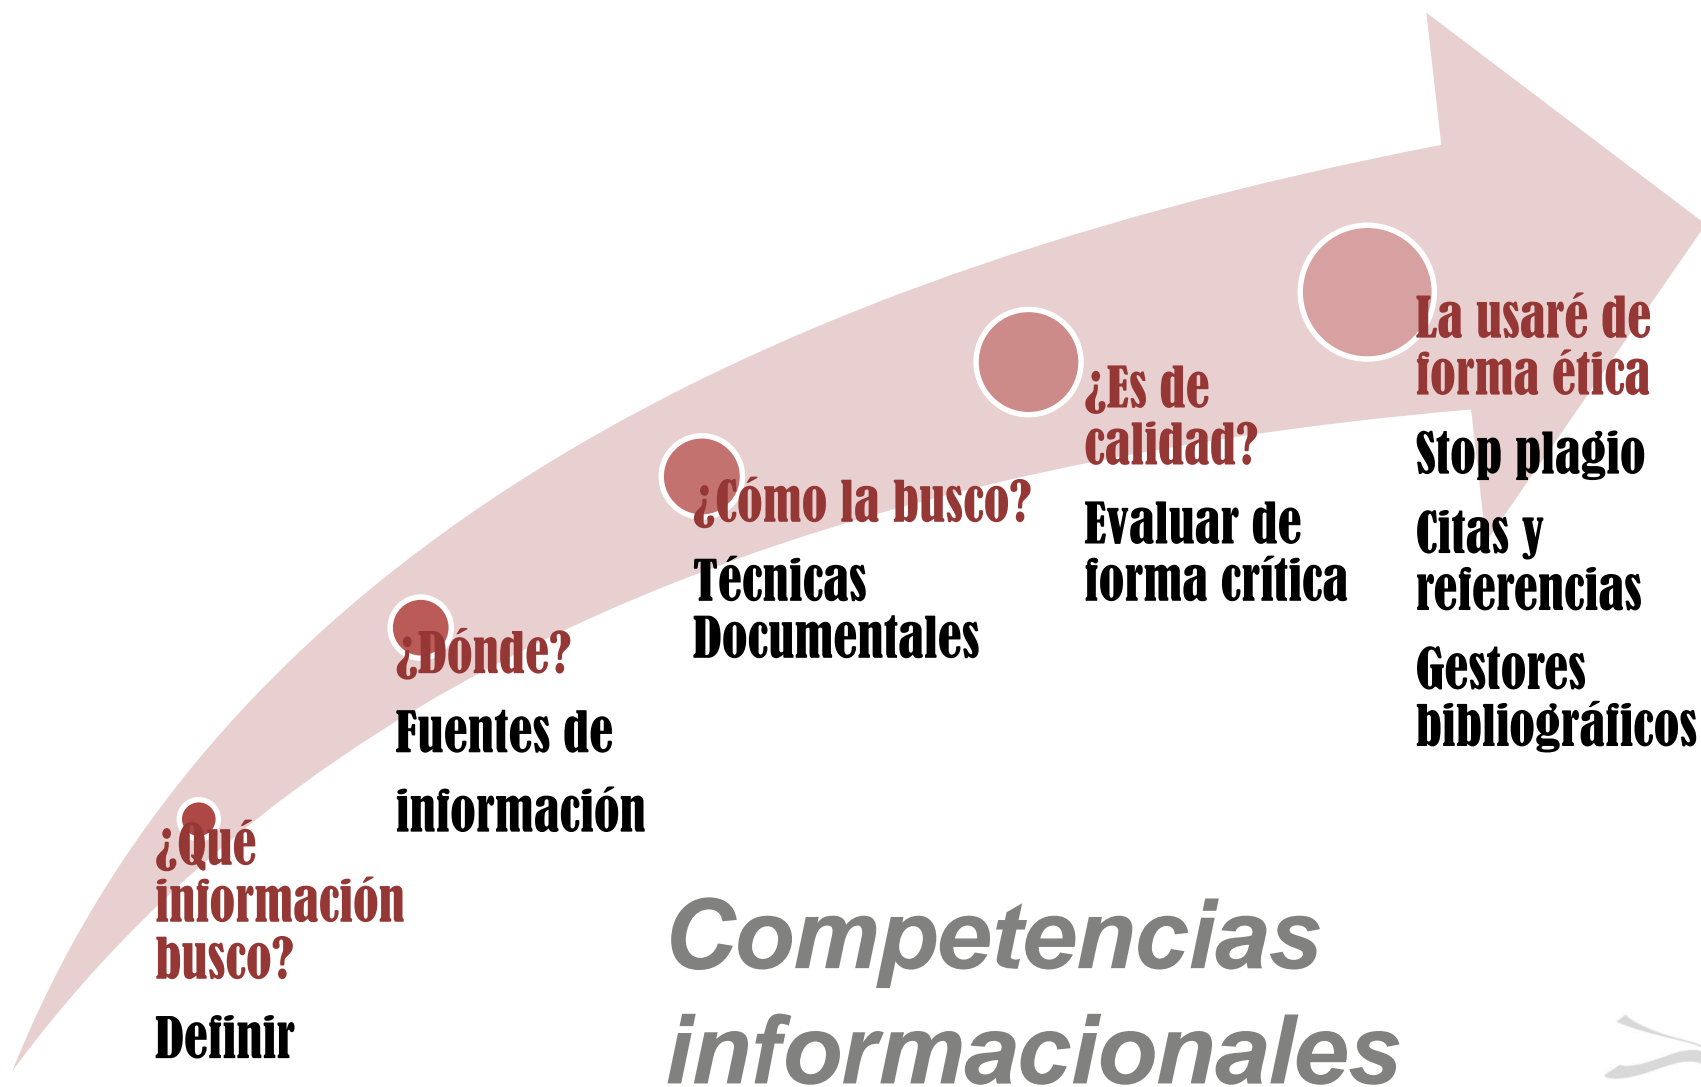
¿Qué información busco?

Definir

¿Dónde?

Fuentes de información

¿Cómo la busco?

Técnicas Documentales

¿Es de calidad?

Evaluar de forma crítica

La usaré de forma ética

Stop plagio

Citas y referencias

Gestores bibliográficos

Competencias informacionales